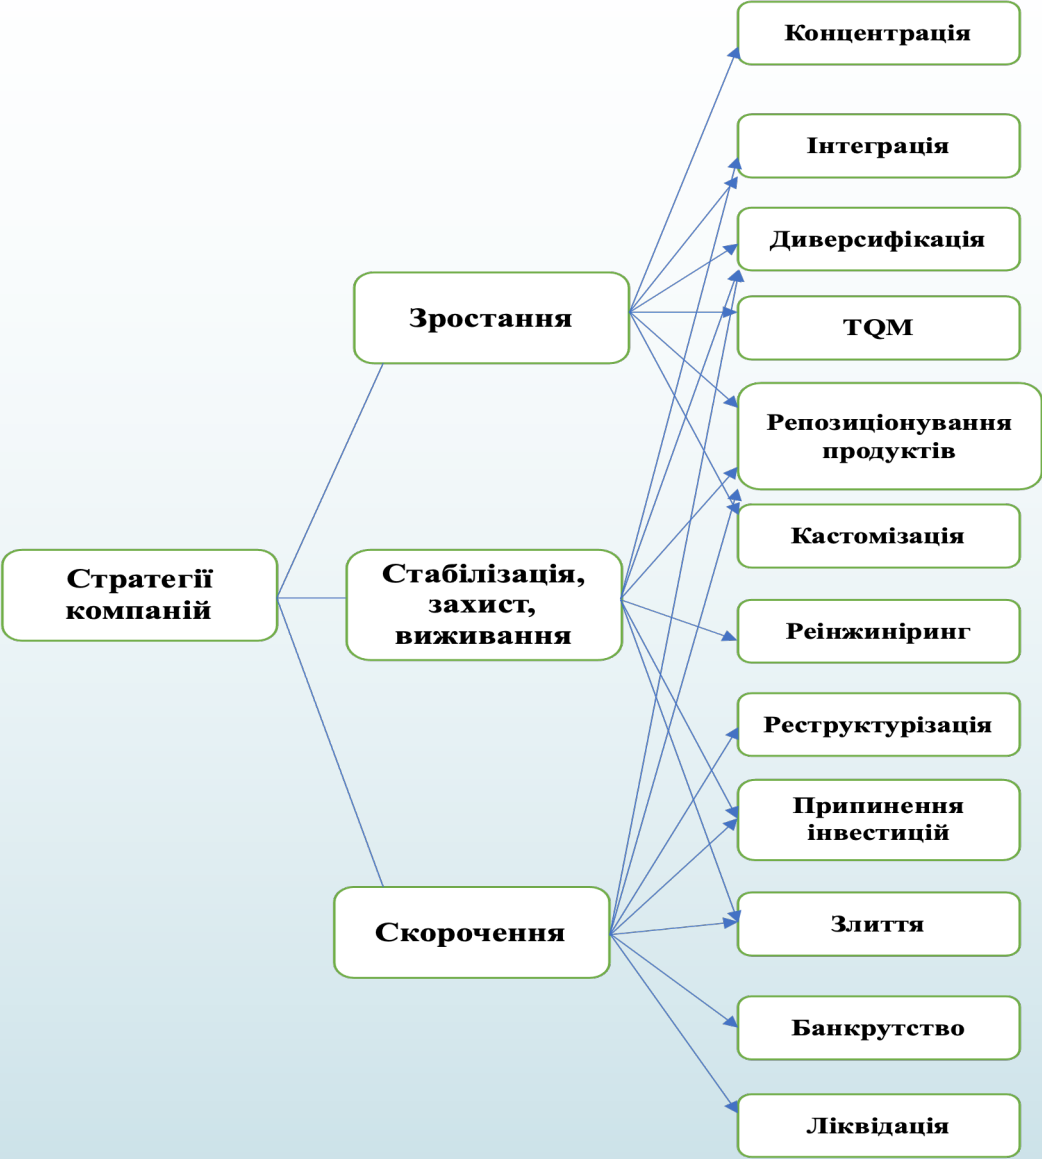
Стратегії компаній

Зростання

Стабілізація, захист, виживання

Скорочення

Концентрація

Інтеграція

Диверсифікація

TQM

Репозиціонування продуктів

Кастомізація

Реінжиніринг

Реструктурізація

Припинення інвестицій

Злиття

Банкрутство

Ліквідація